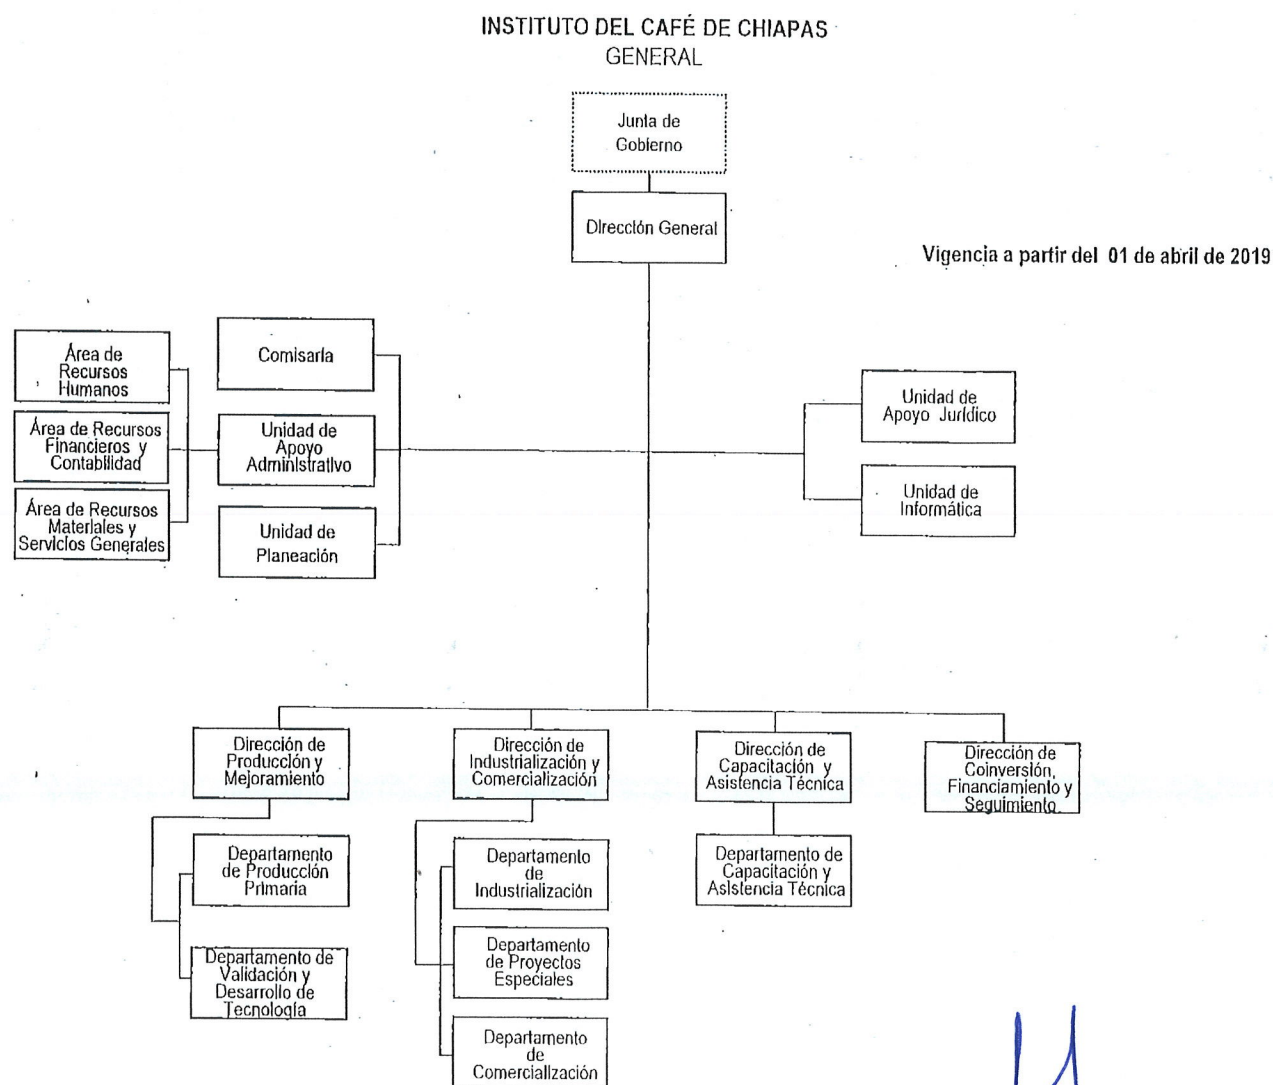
INSTITUTO DEL CAFÉ DE CHIAPAS
GENERAL

Junta de Gobierno

Dirección General

Vigencia a partir del 01 de abril de 2019

Área de Recursos Humanos

Área de Recursos Financieros y Contabilidad

Área de Recursos Materiales y Servicios Generales

Comisaria

Unidad de Apoyo Administrativo

Unidad de Planeación

Unidad de Apoyo Jurídico

Unidad de Informática

Dirección de Producción y Mejoramiento

Departamento de Producción Primaria

Departamento de Validación y Desarrollo de Tecnología

Dirección de Industrialización y Comercialización

Departamento de Industrialización

Departamento de Proyectos Especiales

Departamento de Comercialización

Dirección de Capacitación y Asistencia Técnica

Departamento de Capacitación y Asistencia Técnica

Dirección de Coinversión, Financiamiento y Seguimiento